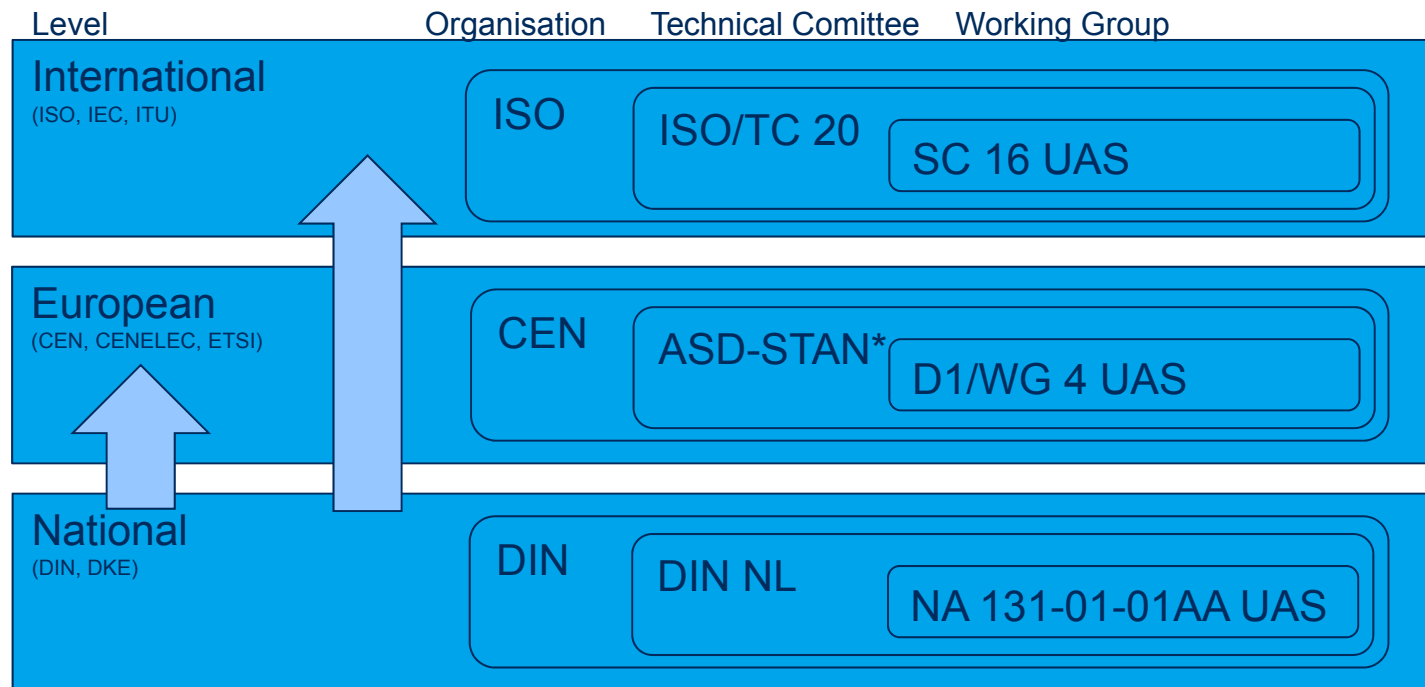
Level Organisation Technical Comittee Working Group

International
(ISO, IEC, ITU)

ISO

ISO/TC 20

SC 16 UAS

European
(CEN, CENELEC, ETSI)

CEN

ASD-STAN*

D1/WG 4 UAS

National
(DIN, DKE)

DIN

DIN NL

NA 131-01-01AA UAS